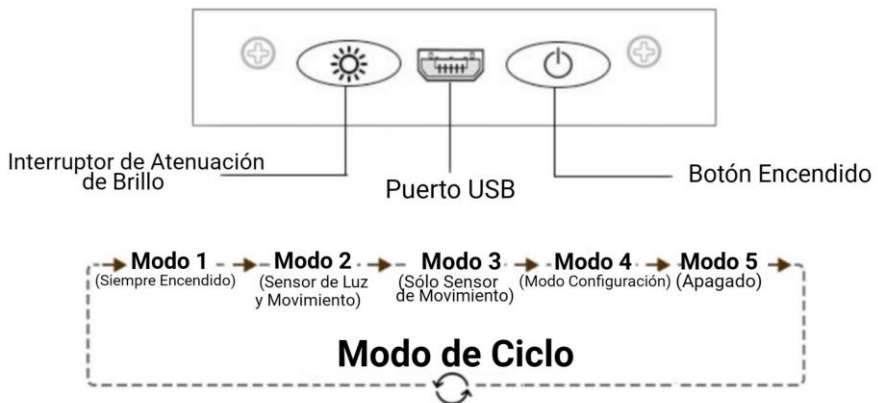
Interruptor de Atenuación de Brillo

Puerto USB

Botón Encendido

Modo 1
(Siempre Encendido)

Modo 2
(Sensor de Luz y Movimiento)

Modo 3
(Sólo Sensor de Movimiento)

Modo 4
(Modo Configuración)

Modo 5
(Apagado)

Modo de Ciclo